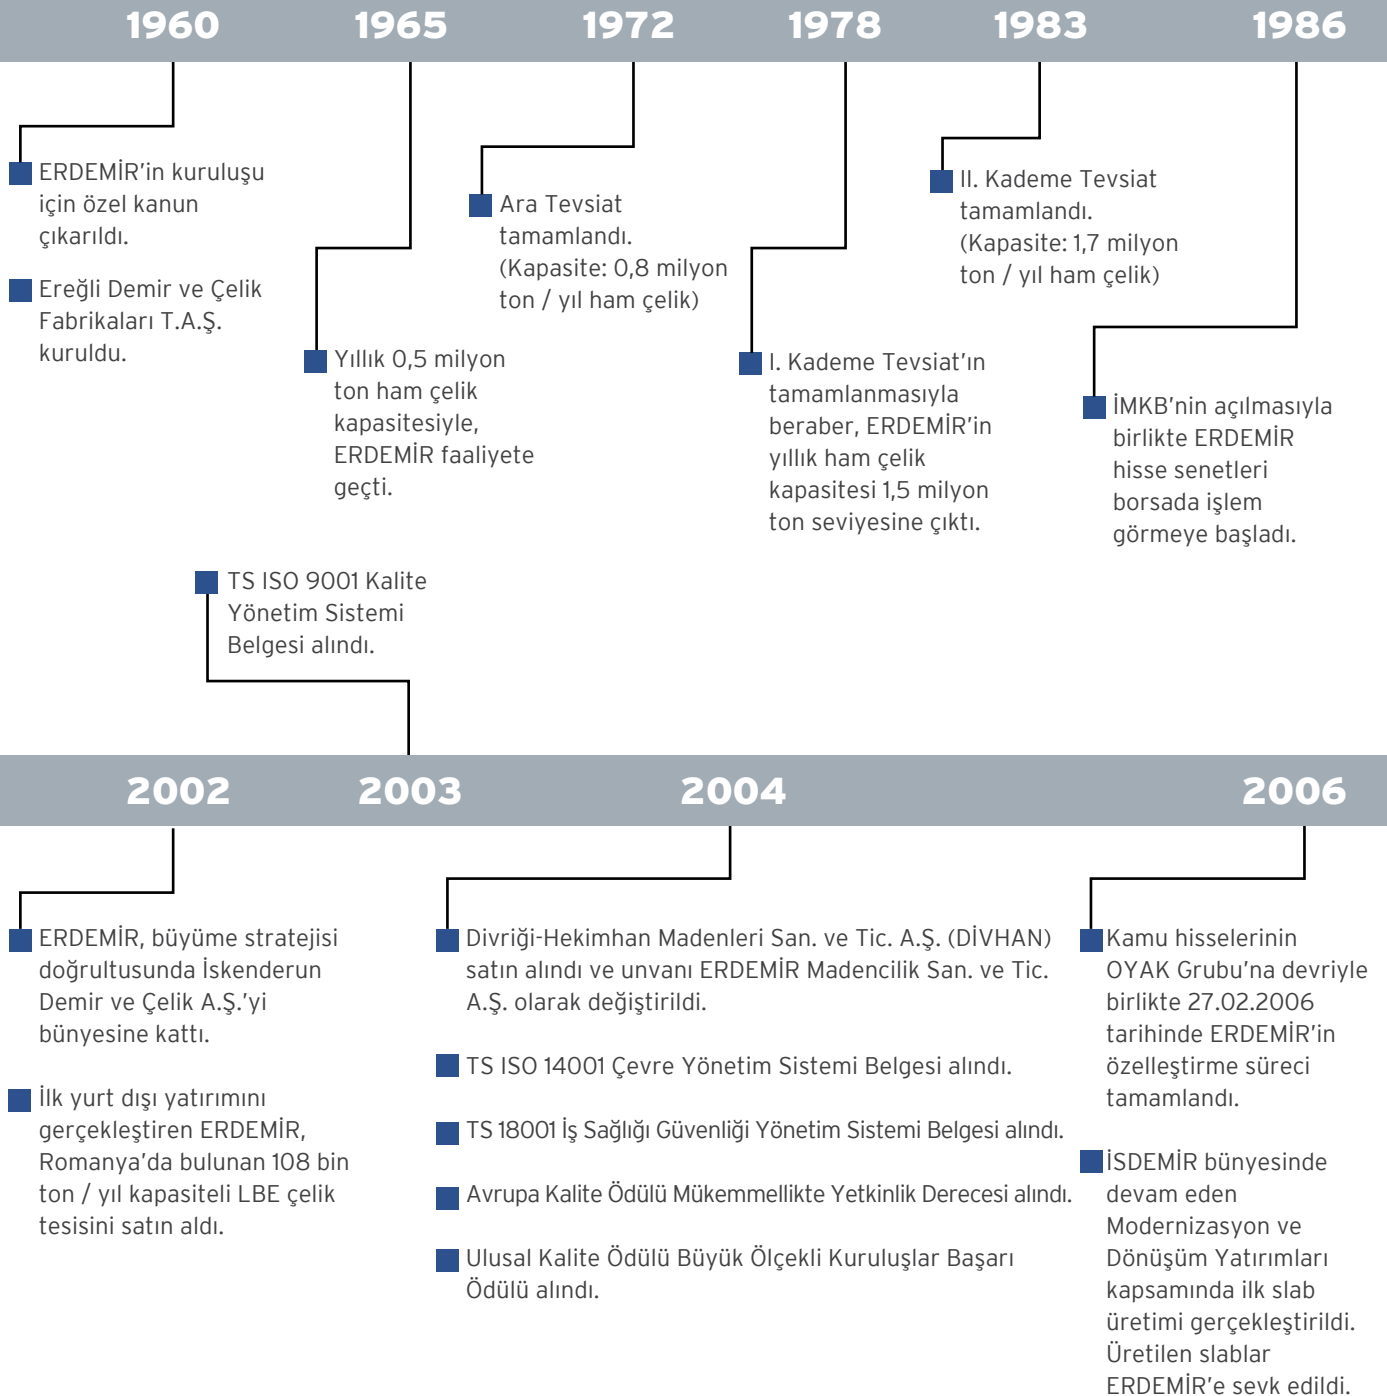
1960 1965 1972 1978 1983 1986

ERDEMİR'in kuruluşu için özel kanun çıkarıldı.

Ereğli Demir ve Çelik Fabrikaları T.A.Ş. kuruldu.

Yıllık 0,5 milyon ton ham çelik kapasitesiyle, ERDEMİR faaliyete geçti.

Ara Tevsiat tamamlandı. (Kapasite: 0,8 milyon ton / yıl ham çelik)

I. Kademe Tevsiat'ın tamamlanmasıyla beraber, ERDEMİR'in yıllık ham çelik kapasitesi 1,5 milyon ton seviyesine çıktı.

II. Kademe Tevsiat tamamlandı. (Kapasite: 1,7 milyon ton / yıl ham çelik)

İMKB'nin açılmasıyla birlikte ERDEMİR hisse senetleri borsada işlem görmeye başladı.

TS ISO 9001 Kalite Yönetim Sistemi Belgesi alındı.

2002 2003 2004 2006

ERDEMİR, büyüme stratejisi doğrultusunda İskenderun Demir ve Çelik A.Ş.'yi bünyesine kattı.

İlk yurt dışı yatırımını gerçekleştiren ERDEMİR, Romanya'da bulunan 108 bin ton / yıl kapasiteli LBE çelik tesisini satın aldı.

Divriği-Hekimhan Madenleri San. ve Tic. A.Ş. (DİVHAN) satın alındı ve unvanı ERDEMİR Madencilik San. ve Tic. A.Ş. olarak değiştirildi.

TS ISO 14001 Çevre Yönetim Sistemi Belgesi alındı.

TS 18001 İş Sağlığı Güvenliği Yönetim Sistemi Belgesi alındı.

Avrupa Kalite Ödülü Mükemmellikte Yetkinlik Derecesi alındı.

Ulusal Kalite Ödülü Büyük Ölçekli Kuruluşlar Başarı Ödülü alındı.

Kamu hisselerinin OYAK Grubu'na devriyle birlikte 27.02.2006 tarihinde ERDEMİR'in özelleştirme süreci tamamlandı.

İSDEMİR bünyesinde devam eden Modernizasyon ve Dönüşüm Yatırımları kapsamında ilk slab üretimi gerçekleştirildi. Üretilen slablar ERDEMİR'e sevk edildi.